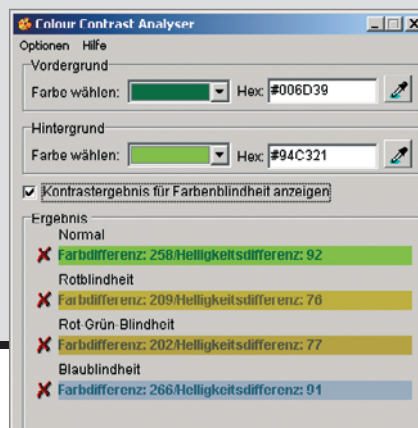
Colour Contrast Analyser

Optionen Hilfe

Vordergrund

Farbe wählen: Hex: #006D39

Hintergrund

Farbe wählen: Hex: #94C321

Kontrastergebnis für Farbenblindheit anzeigen

Ergebnis

Normal

Farbdifferenz: 258/Helligkeitsdifferenz: 92

Rotblindheit

Farbdifferenz: 209/Helligkeitsdifferenz: 76

Rot-Grün-Blindheit

Farbdifferenz: 202/Helligkeitsdifferenz: 77

Blaublindheit

Farbdifferenz: 266/Helligkeitsdifferenz: 91